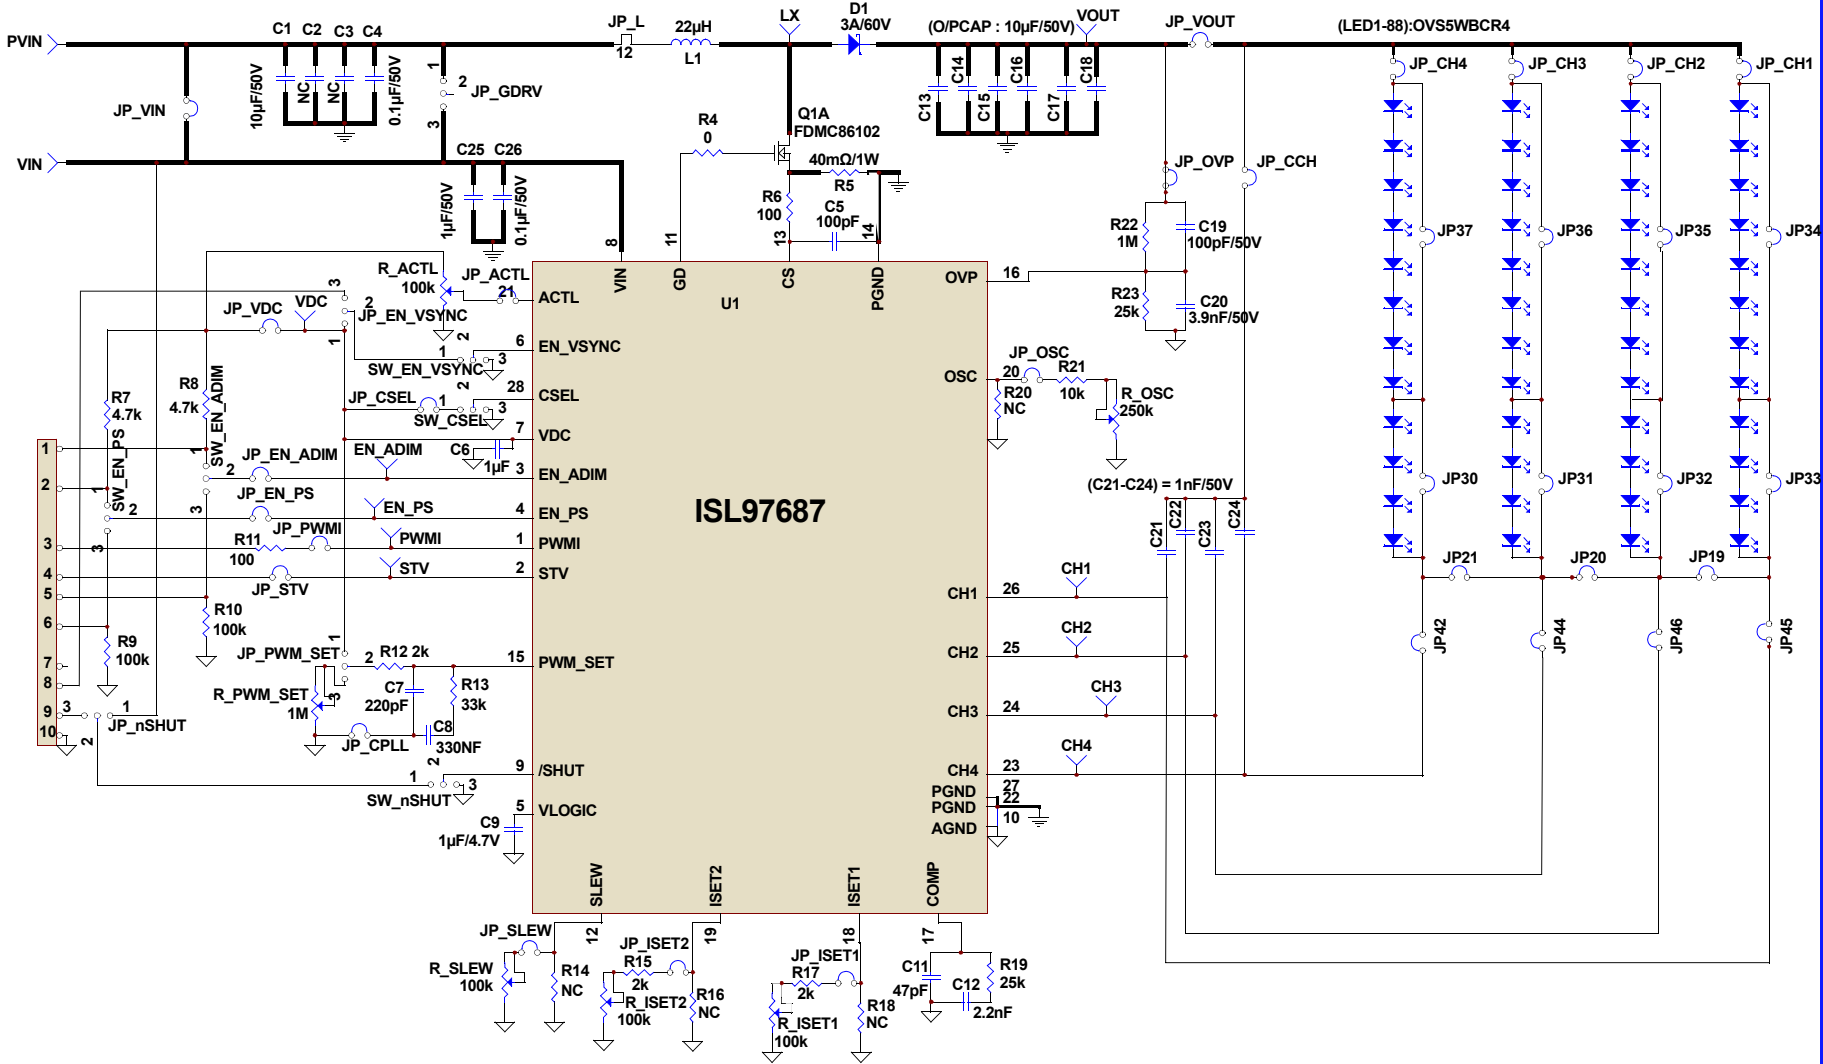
PVIN C1 C2 C3 C4 JP_L 22µH LX D1 3A/60V (O/PCAP : 10µF/50V) VOUT JP_VOUT (LED1-88):OVS5WBCR4

12 L1

1 2 JP_GDRV 3

10µF/50V NC NC 0.1µF/50V

JP_VIN

C13 C14 C15 C16 C17 C18

JP_CH4 JP_CH3 JP_CH2 JP_CH1

Q1A FDMC86102

R4 0

VIN C25 C26

40mΩ/1W R5

R6 100 C5 100pF

1µF/50V 0.1µF/50V

JP_OVP JP_CCH

R22 1M C19 100pF/50V

JP37 JP36 JP35 JP34

8 11 13 14

R_ACTL 100k JP_ACTL 21 3

VIN GD CS PGND

ACTL U1

OVP 16

R23 25k C20 3.9nF/50V

JP_VDC VDC 2 JP_EN_VSYNC

1 1 2 6 EN_VSYNC 3

SW_EN_VSYNC

R7 4.7k R8 4.7k SW_EN_ADIM

JP_CSEL 1 2 28 CSEL 3 SW_CSEL

7 VDC

EN_ADIM C6 1µF 3 EN_ADIM

OSC JP_OSC 20 R21 10k R20 NC R_OSC 250k

JP_EN_ADIM 2 SW_EN_PS 1 2 3

JP_EN_PS EN_PS 4 EN_PS

ISL97687

(C21-C24) = 1nF/50V

C21 C22 C23 C24

JP30 JP31 JP32 JP33

JP_PWMI R11 100 PWMI 1 PWMI

JP_STV STV 2 STV

JP21 JP20 JP19

1 2 3 4 5 6 7 8 9 10

R10 100k R9 100k

CH1 26 CH1

JP42 JP44 JP46 JP45

JP_PWM_SET 1 2 R12 2k 15 PWM_SET

CH2 25 CH2

R_PWM_SET 1M 3 C7 220pF R13 33k

CH3 24 CH3

3 1 JP_nSHUT 2

JP_CPLL C8 330NF

2 9 /SHUT

CH4 23 CH4

1 3 SW_nSHUT

PGND 27 PGND 22 AGND 10

5 VLOGIC

C9 1µF/4.7V

SLEW ISET2 ISET1 COMP

JP_SLEW 12 JP_ISET2 19 18 17

R_SLEW 100k R14 NC R15 2k R_ISET2 100k R16 NC

JP_ISET1 R17 2k R_ISET1 100k R18 NC

C11 47pF C12 2.2nF R19 25k